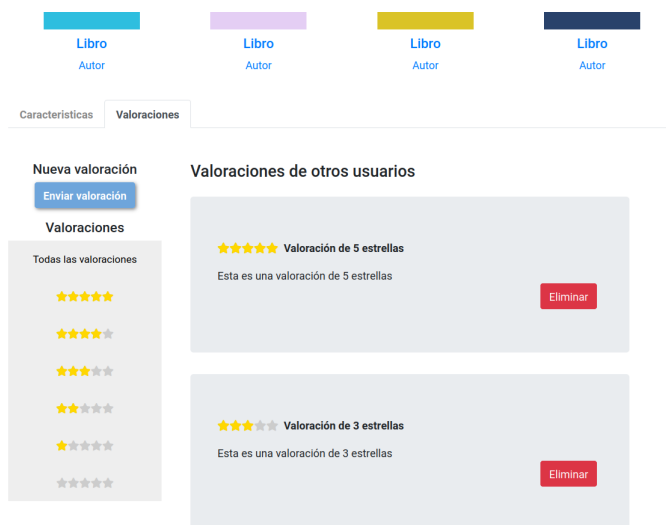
Libro
Autor

Libro
Autor

Libro
Autor

Libro
Autor

Caracteristicas | Valoraciones

Nueva valoración
Enviar valoración

Valoraciones
Todas las valoraciones

Valoraciones de otros usuarios

Valoración de 5 estrellas
Esta es una valoración de 5 estrellas
Eliminar

Valoración de 3 estrellas
Esta es una valoración de 3 estrellas
Eliminar